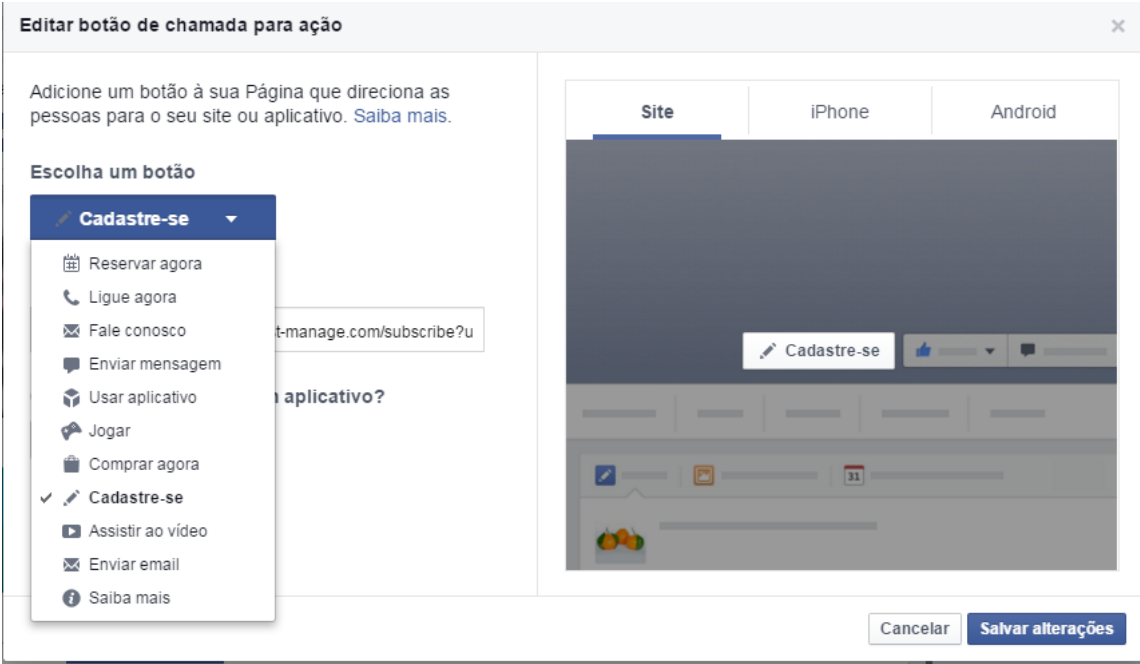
Editar botão de chamada para ação

×

Adicione um botão à sua Página que direciona as pessoas para o seu site ou aplicativo. Saiba mais.

Escolha um botão

Cadastre-se

Reservar agora
Ligue agora
Fale conosco
Enviar mensagem
Usar aplicativo
Jogar
Comprar agora
✓ Cadastre-se
Assistir ao vídeo
Enviar email
Saiba mais

t-manage.com/subscribe?u

n aplicativo?

Site | iPhone | Android

Cadastre-se

31

Cancelar
Salvar alterações